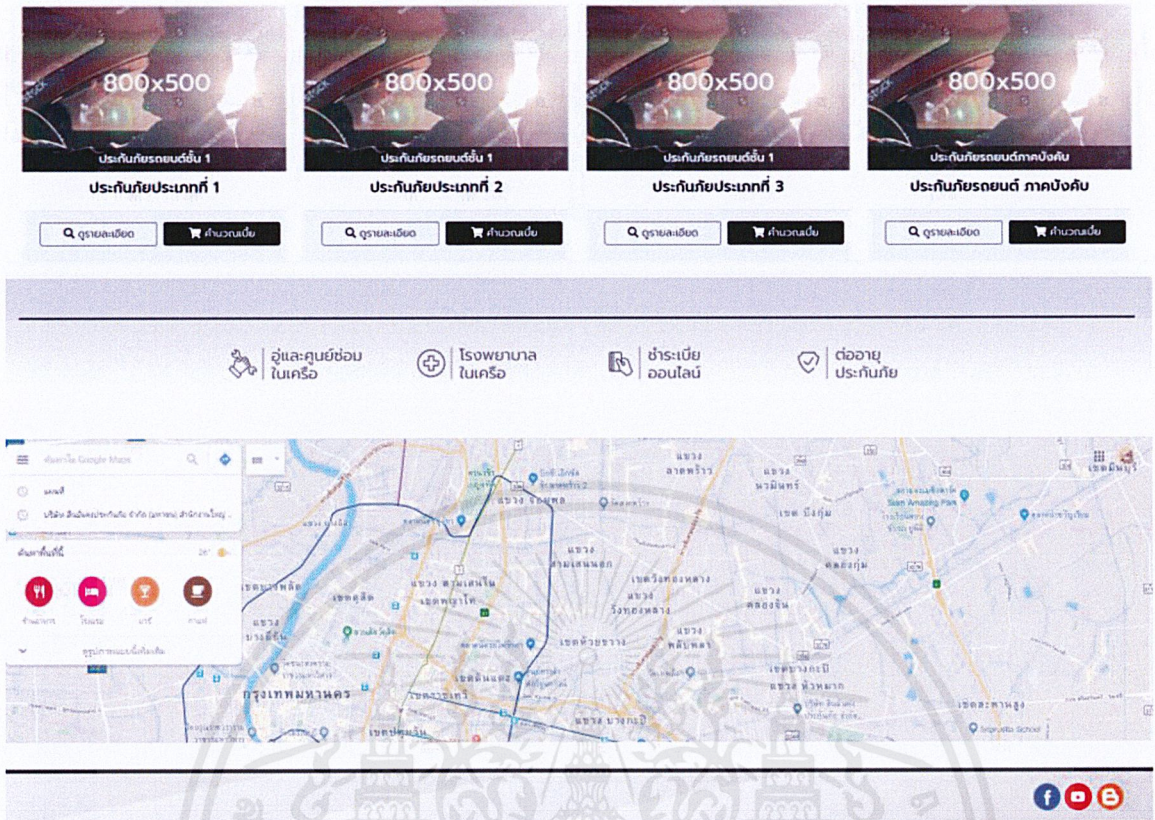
800x500
ประกันภัยรถยนต์ชั้น 1
ประกันภัยประเภทที่ 1
ดูรายละเอียด
คำนวณเบี้ย

800x500
ประกันภัยรถยนต์ชั้น 1
ประกันภัยประเภทที่ 2
ดูรายละเอียด
คำนวณเบี้ย

800x500
ประกันภัยรถยนต์ชั้น 1
ประกันภัยประเภทที่ 3
ดูรายละเอียด
คำนวณเบี้ย

800x500
ประกันภัยรถยนต์ภาคบังคับ
ประกันภัยรถยนต์ ภาคบังคับ
ดูรายละเอียด
คำนวณเบี้ย

อู่และศูนย์ซ่อม ในเครือ
โรงพยาบาล ในเครือ
ชำระเบี้ย ออนไลน์
ต่ออายุ ประกันภัย

ค้นหาใน Google Maps
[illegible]
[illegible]
ค้นหาพื้นที่นี้
ร้านอาหาร
โรงแรม
บาร์
กาแฟ
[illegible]

แขวง ลาดพร้าว
แขวง นวมินทร์
เขต บึงกุ่ม
แขวง จตุจักร
แขวง สามเสนนอก
เขตวังทองหลาง
แขวง วังทองหลาง
แขวง สามเสนใน
เขตพญาไท
เขตดุสิต
แขวง คลองกุ่ม
แขวง คลองจั่น
เขตห้วยขวาง
แขวง พลับพลา
เขตบางกะปิ
แขวง หัวหมาก
เขตดินแดง
กรุงเทพมหานคร
เขตสะพานสูง
แขวง บางกะปิ
Siam Amazing Park
เขตมีนบุรี